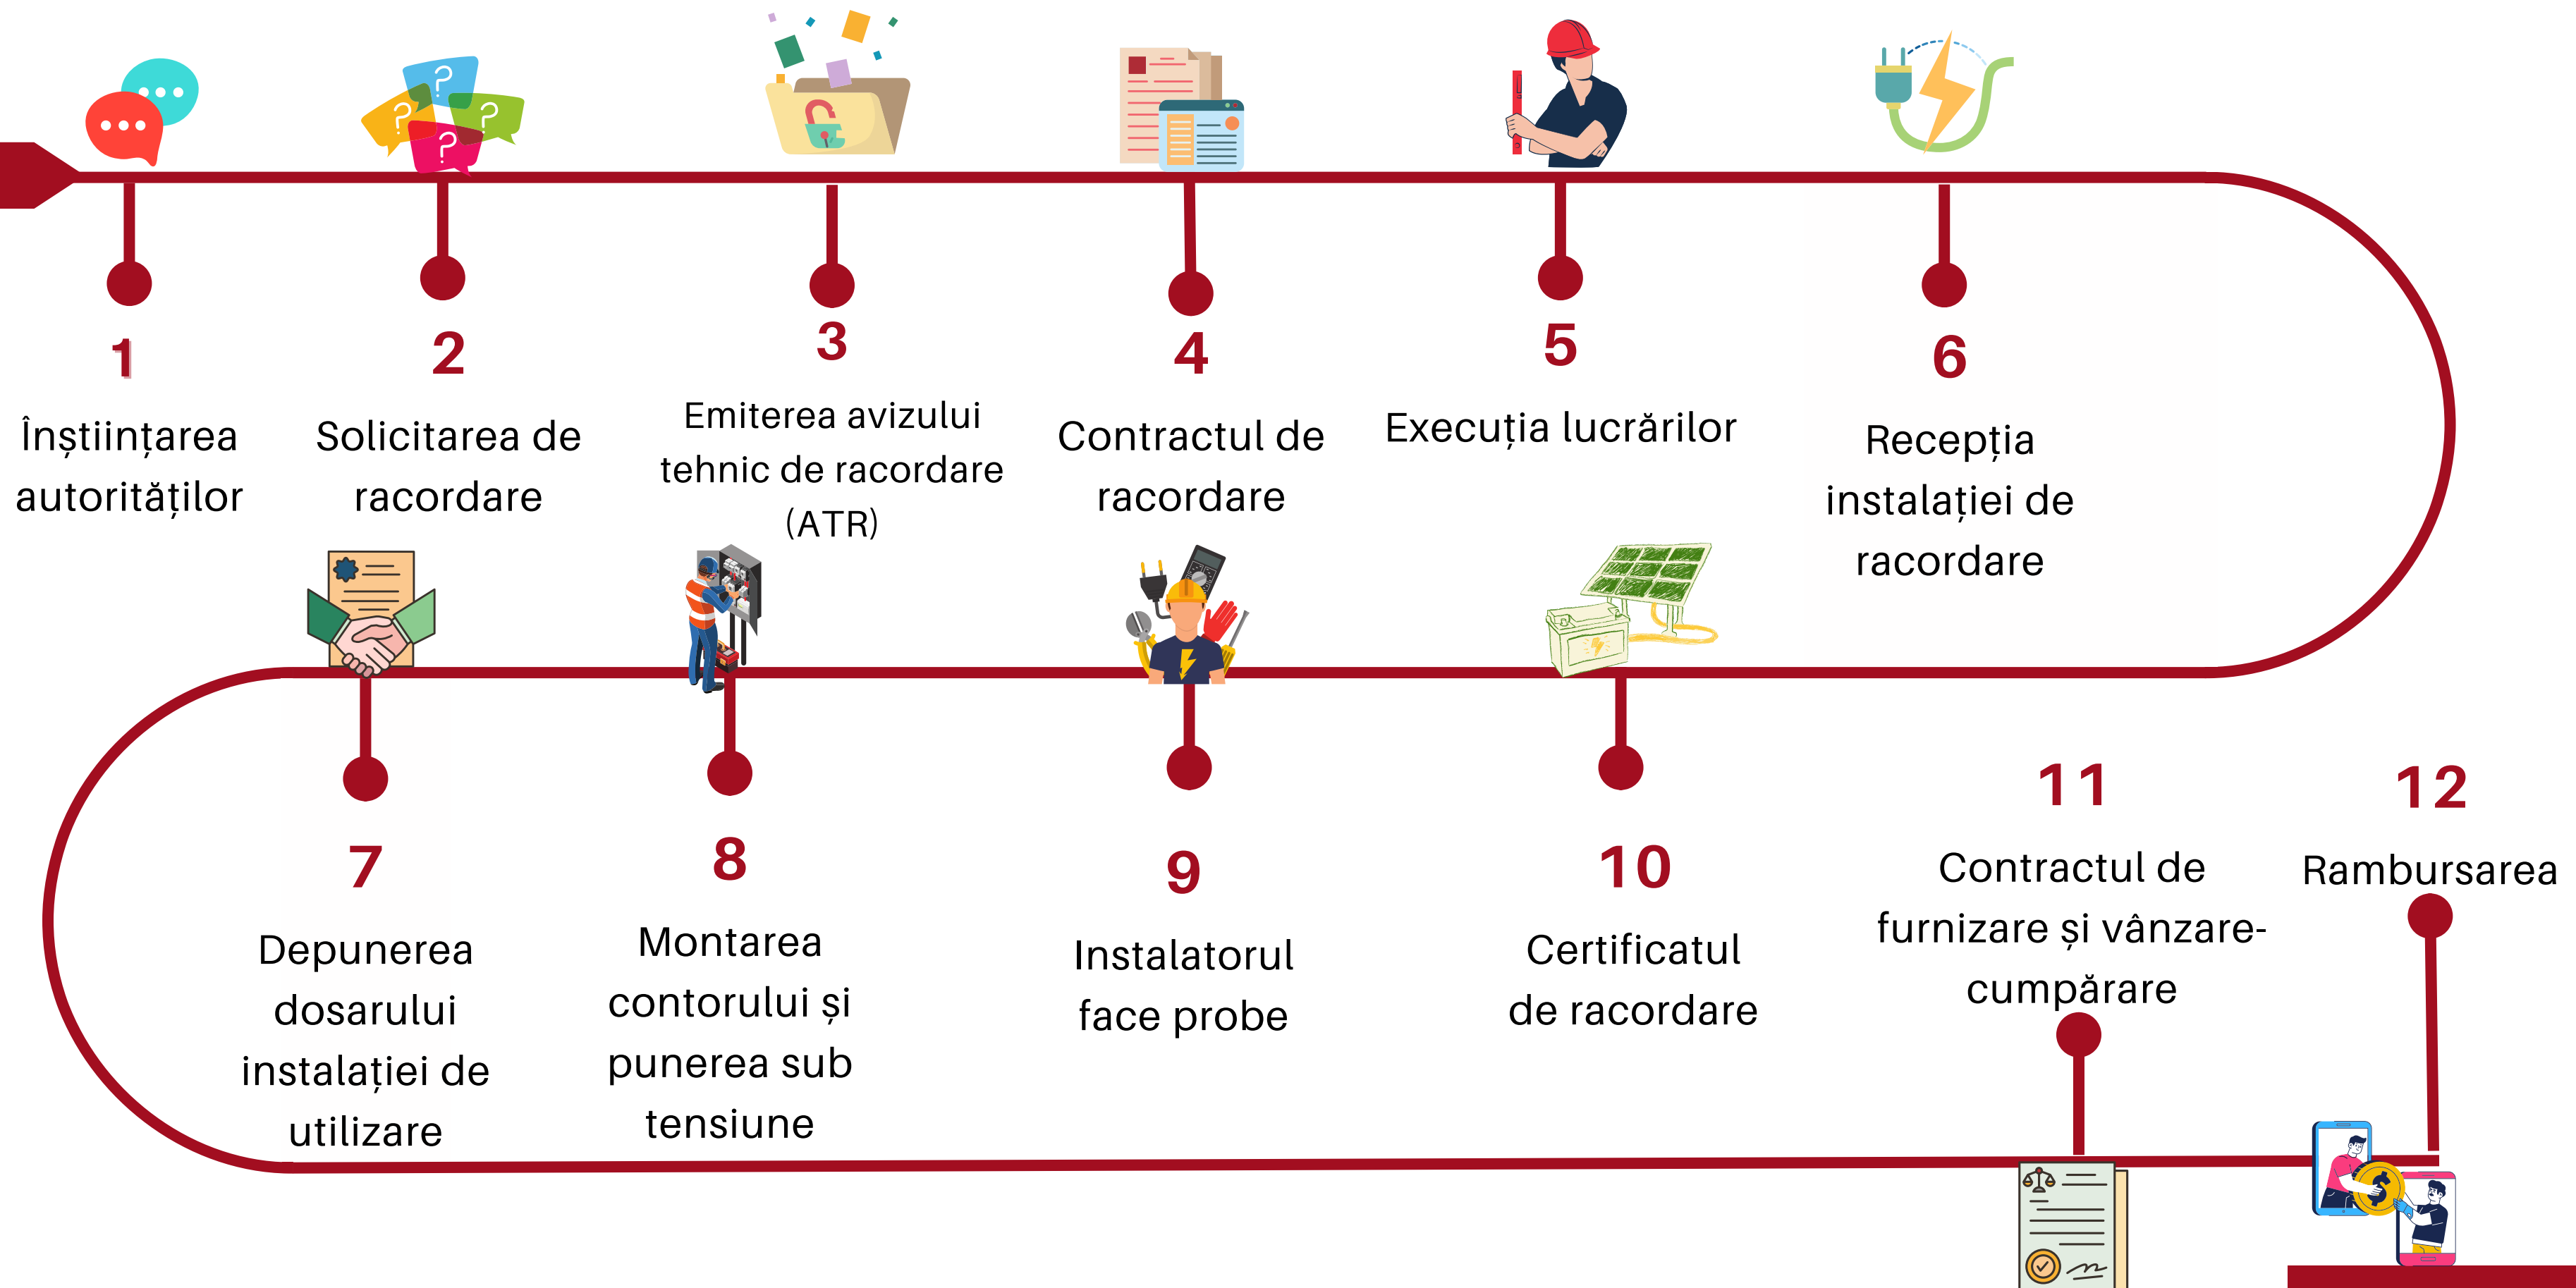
1
Înștiințarea autorităților

2
Solicitarea de racordare

3
Emiterea avizului tehnic de racordare (ATR)

4
Contractul de racordare

5
Execuția lucrărilor

6
Recepția instalației de racordare

7
Depunerea dosarului instalației de utilizare

8
Montarea contorului și punerea sub tensiune

9
Instalatorul face probe

10
Certificatul de racordare

11
Contractul de furnizare și vânzare-cumpărare

12
Rambursarea